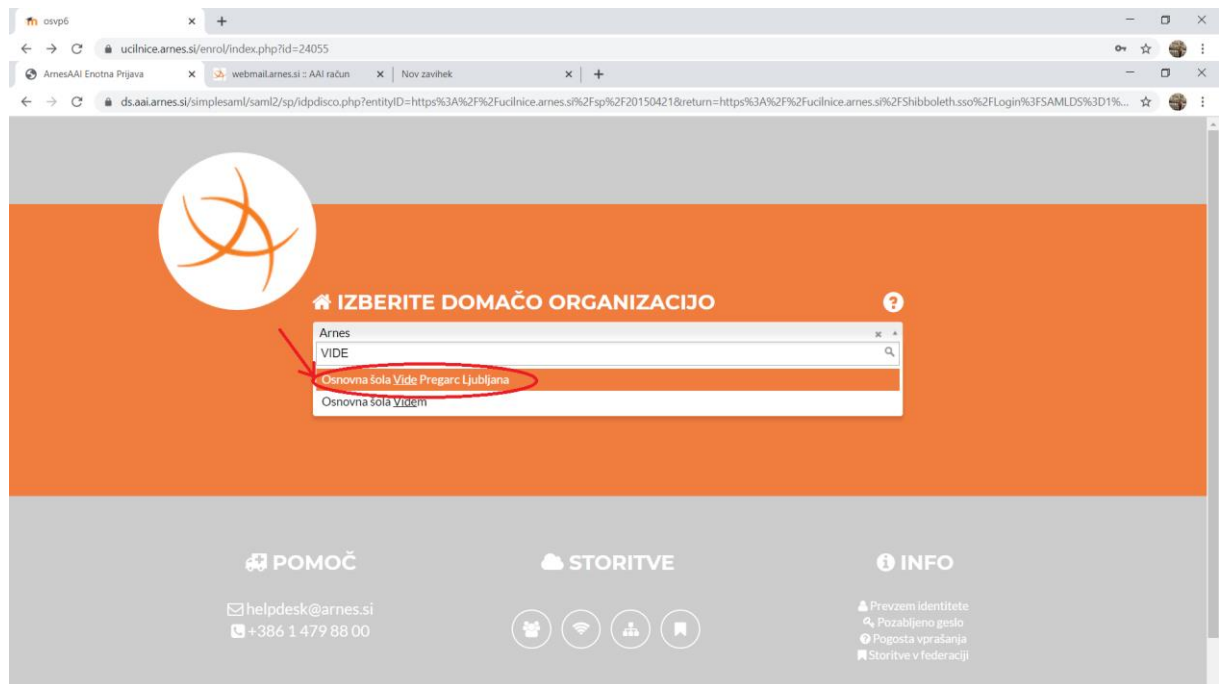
osvp6
ucilnice.arnes.si/enrol/index.php?id=24055

ArnesAAI Enotna Prijava
webmail.arnes.si :: AAI račun
Nov zavihek

ds.aai.arnes.si/simplesaml/saml2/sp/idpdisco.php?entityID=https%3A%2F%2Fucilnice.arnes.si%2Fsp%2F20150421&return=https%3A%2F%2Fucilnice.arnes.si%2FShibboleth.sso%2FLogin%3FSAMLDS%3D1%...

IZBERITE DOMAČO ORGANIZACIJO

Arnes
VIDE
Osnovna šola Vide Pregarc Ljubljana
Osnovna šola Videm

POMOČ
helpdesk@arnes.si
+386 1 479 88 00

STORITVE

INFO
Prevzem identitete
Pozabljeno geslo
Pogosta vprašanja
Storitve v federaciji